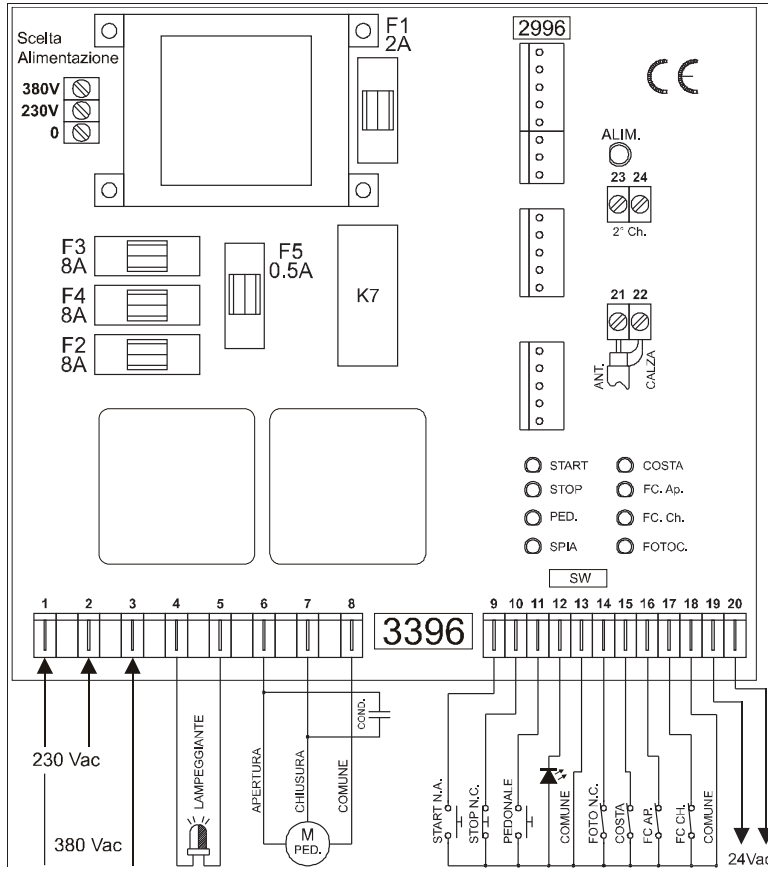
Scelta Alimentazione

380V
230V
0

F1
2A

2996

CE

ALIM.

23 24
2° Ch.

F3
8A

F4
8A

F2
8A

F5
0.5A

K7

21 22
ANT.
CALZA

START
STOP
PED.
SPIA

COSTA
FC. Ap.
FC. Ch.
FOTOC.

SW

1 2 3 4 5 6 7 8

3396

9 10 11 12 13 14 15 16 17 18 19 20

COND.

230 Vac

380 Vac

LAMPEGGIANTE

APERTURA
CHIUSURA
COMUNE

M
PED.

START N.A.
STOP N.C.
PEDONALE
COMUNE
FOTO N.C.
COSTA
FC AP.
FC CH.
COMUNE

24Vac